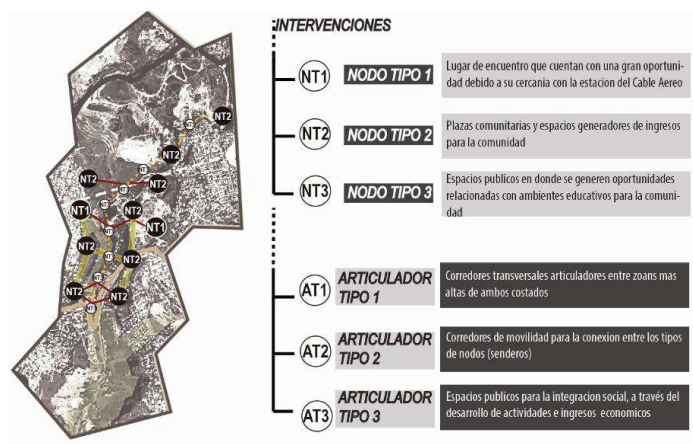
NT2

NT2

NT2

NT2

NT1

NT2

NT1

NT2

NT2

NT2

NT2

INTERVENCIONES

NT1 NODO TIPO 1

Lugar de encuentro que cuentan con una gran oportunidad debido a su cercania con la estacion del Cable Aereo

NT2 NODO TIPO 2

Plazas comunitarias y espacios generadores de ingresos para la comunidad

NT3 NODO TIPO 3

Espacios publicos en donde se generen oportunidades relacionadas con ambientes educativos para la comunidad

AT1 ARTICULADOR TIPO 1

Corredores transversales articuladores entre zoans mas altas de ambos costados

AT2 ARTICULADOR TIPO 2

Corredores de movilidad para la conexion entre los tipos de nodos (senderos)

AT3 ARTICULADOR TIPO 3

Espacios publicos para la integracion social, a través del desarrollo de actividades e ingresos economicos